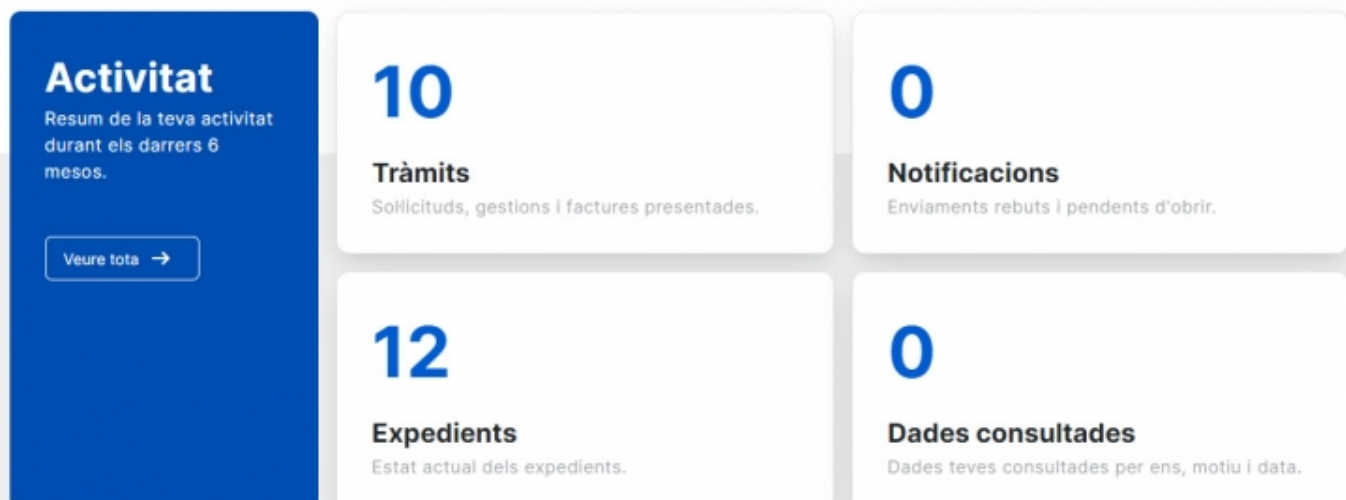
Activitat
Resum de la teva activitat durant els darrers 6 mesos.

Veure tota →

10
Tràmits
Sol·licituds, gestions i factures presentades.

0
Notificacions
Enviaments rebuts i pendents d'obrir.

12
Expedients
Estat actual dels expedients.

0
Dades consultades
Dades teves consultades per ens, motiu i data.